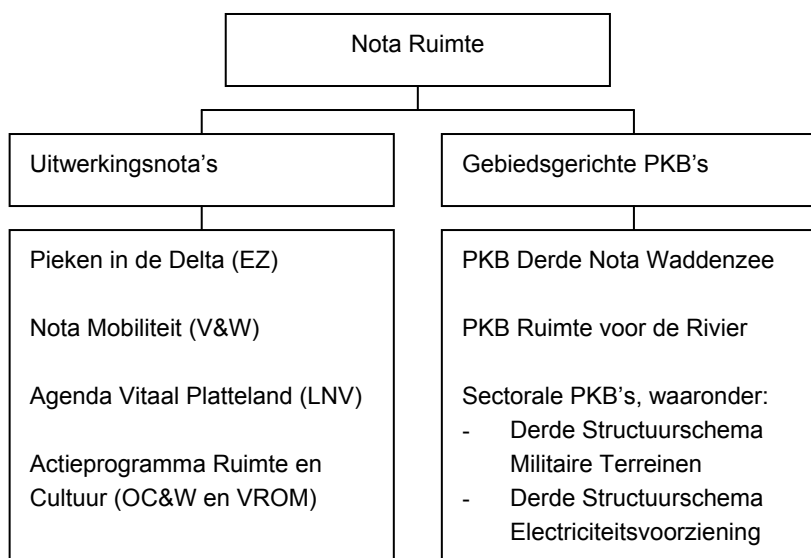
Nota Ruimte

Uitwerkingsnota's

Pieken in de Delta (EZ)

Nota Mobiliteit (V&W)

Agenda Vitaal Platteland (LNV)

Actieprogramma Ruimte en Cultuur (OC&W en VROM)

Gebiedsgerichte PKB's

PKB Derde Nota Waddenzee

PKB Ruimte voor de Rivier

Sectorale PKB's, waaronder:
- Derde Structuurschema Militaire Terreinen
- Derde Structuurschema Electriciteitsvoorziening